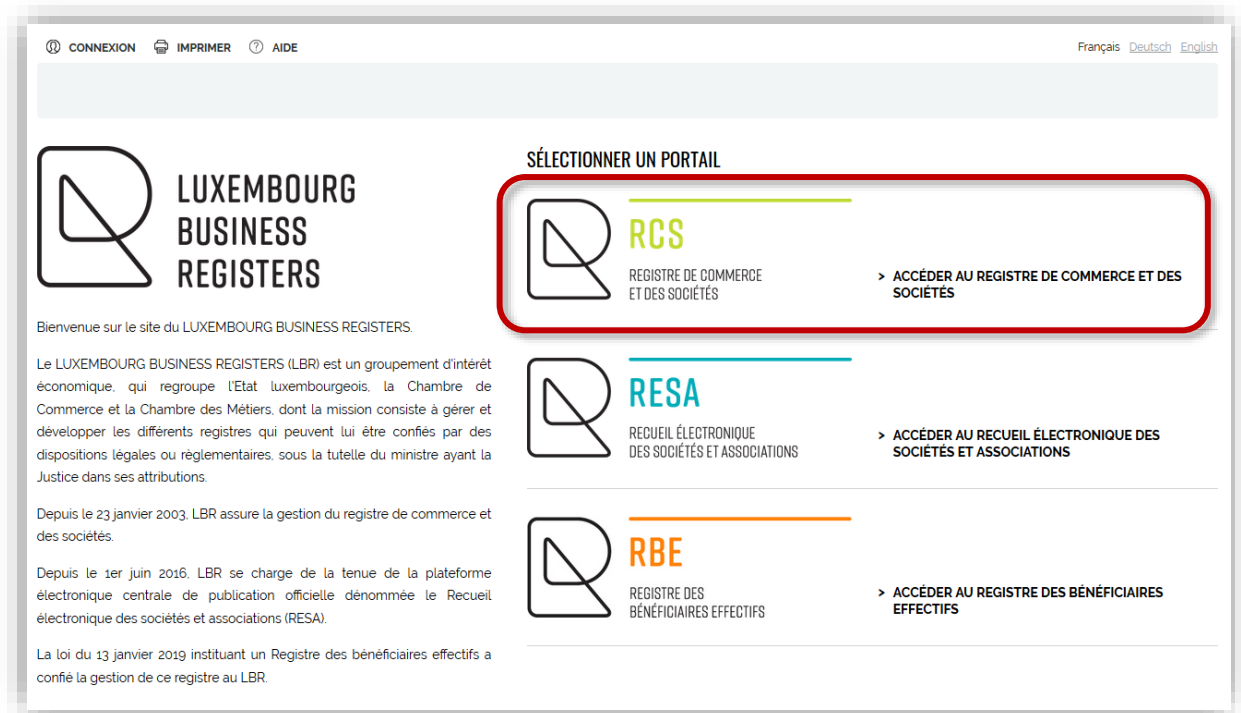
CONNEXION IMPRIMER AIDE

Français Deutsch English

LUXEMBOURG BUSINESS REGISTERS

Bienvenue sur le site du LUXEMBOURG BUSINESS REGISTERS.

Le LUXEMBOURG BUSINESS REGISTERS (LBR) est un groupement d'intérêt économique, qui regroupe l'Etat luxembourgeois, la Chambre de Commerce et la Chambre des Métiers, dont la mission consiste à gérer et développer les différents registres qui peuvent lui être confiés par des dispositions légales ou réglementaires, sous la tutelle du ministre ayant la Justice dans ses attributions.

Depuis le 23 janvier 2003, LBR assure la gestion du registre de commerce et des sociétés.

Depuis le 1er juin 2016, LBR se charge de la tenue de la plateforme électronique centrale de publication officielle dénommée le Recueil électronique des sociétés et associations (RESA).

La loi du 13 janvier 2019 instituant un Registre des bénéficiaires effectifs a confié la gestion de ce registre au LBR.

SÉLECTIONNER UN PORTAIL

RCS
REGISTRE DE COMMERCE ET DES SOCIÉTÉS
> ACCÉDER AU REGISTRE DE COMMERCE ET DES SOCIÉTÉS

RESA
RECUEIL ÉLECTRONIQUE DES SOCIÉTÉS ET ASSOCIATIONS
> ACCÉDER AU RECUEIL ÉLECTRONIQUE DES SOCIÉTÉS ET ASSOCIATIONS

RBE
REGISTRE DES BÉNÉFICIAIRES EFFECTIFS
> ACCÉDER AU REGISTRE DES BÉNÉFICIAIRES EFFECTIFS